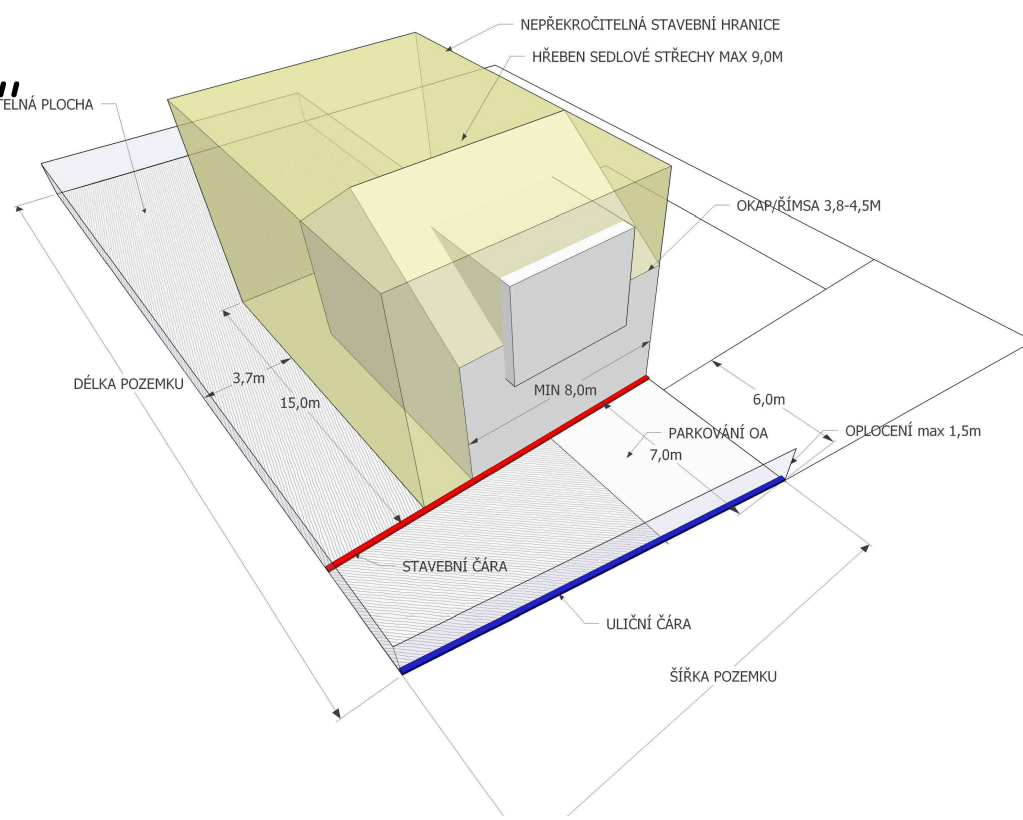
NEPŘEKROČITELNÁ STAVEBNÍ HRANICE

HŘEBEN SEDLOVÉ STŘECHY MAX 9,0M

ELNÁ PLOCHA

OKAP/ŘÍMSA 3,8-4,5M

DÉLKA POZEMKU

3,7m

15,0m

MIN 8,0m

6,0m

PARKOVÁNÍ OA

7,0m

OPLOCENÍ max 1,5m

STAVEBNÍ ČÁRA

ULIČNÍ ČÁRA

ŠÍŘKA POZEMKU